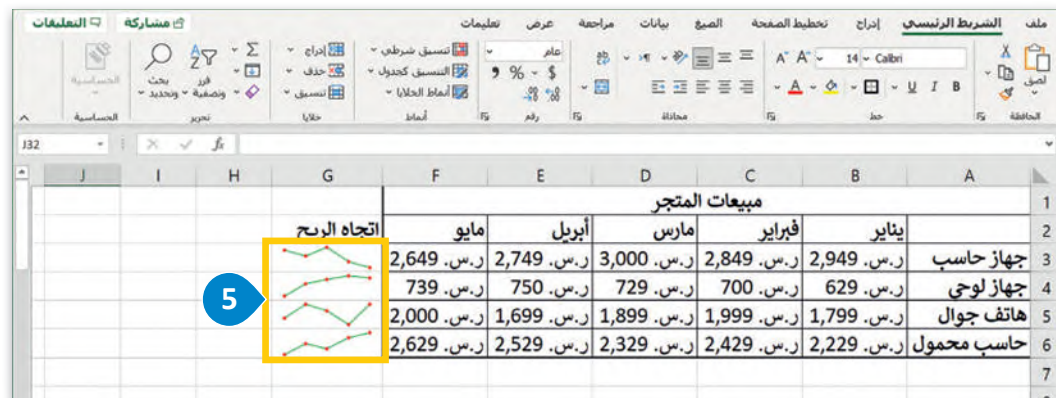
ملف الشريط الرئيسي إدراج تخطيط الصفحة الصيغ بيانات مراجعة عرض تعليمات مشاركة التعليقات

لصق الحافظة Calibri 14 خط محاذاة عام $ % 9 رقم تنسيق شرطي التنسيق كجدول أنماط الخلايا أنماط إدراج حذف تنسيق خلايا فرز وتصفية بحث وتحديد تحرير الحساسية الحساسية

J32 fx

| | A | B | C | D | E | F | G |
|---|---|---|---|---|---|---|---|
| 1 | | مبيعات المتجر | | | | | |
| 2 | | يناير | فبراير | مارس | أبريل | مايو | اتجاه الربح |
| 3 | جهاز حاسب | ر.س. 2,949 | ر.س. 2,849 | ر.س. 3,000 | ر.س. 2,749 | ر.س. 2,649 | |
| 4 | جهاز لوحي | ر.س. 629 | ر.س. 700 | ر.س. 729 | ر.س. 750 | ر.س. 739 | |
| 5 | هاتف جوال | ر.س. 1,799 | ر.س. 1,999 | ر.س. 1,899 | ر.س. 1,699 | ر.س. 2,000 | |
| 6 | حاسب محمول | ر.س. 2,229 | ر.س. 2,429 | ر.س. 2,329 | ر.س. 2,529 | ر.س. 2,629 | |
| 7 | | | | | | | |

H I J

5